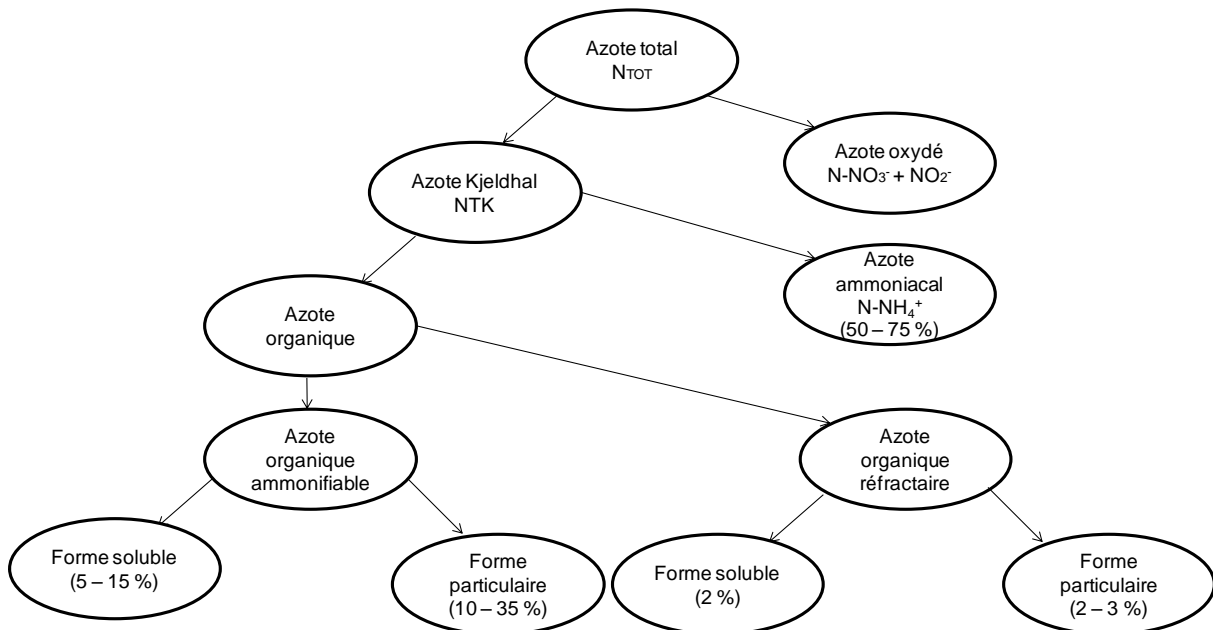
Azote total
$N_{TOT}$

Azote Kjeldhal
NTK

Azote oxydé
$N\text{-}NO_3^- + NO_2^-$

Azote organique

Azote ammoniacal
$N\text{-}NH_4^+$
(50 – 75 %)

Azote organique ammonifiable

Azote organique réfractaire

Forme soluble
(5 – 15 %)

Forme particulaire
(10 – 35 %)

Forme soluble
(2 %)

Forme particulaire
(2 – 3 %)